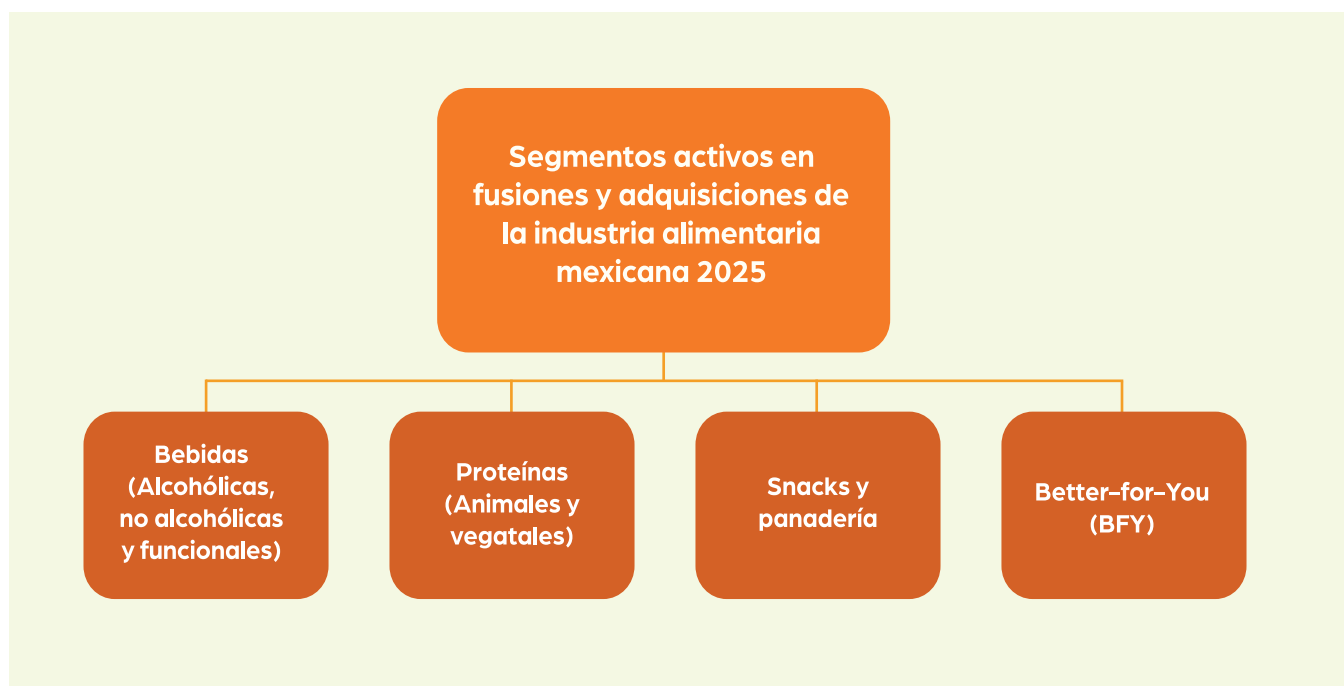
Segmentos activos en fusiones y adquisiciones de la industria alimentaria mexicana 2025

Bebidas (Alcohólicas, no alcohólicas y funcionales)

Proteínas (Animales y vegatales)

Snacks y panadería

Better–for–You (BFY)